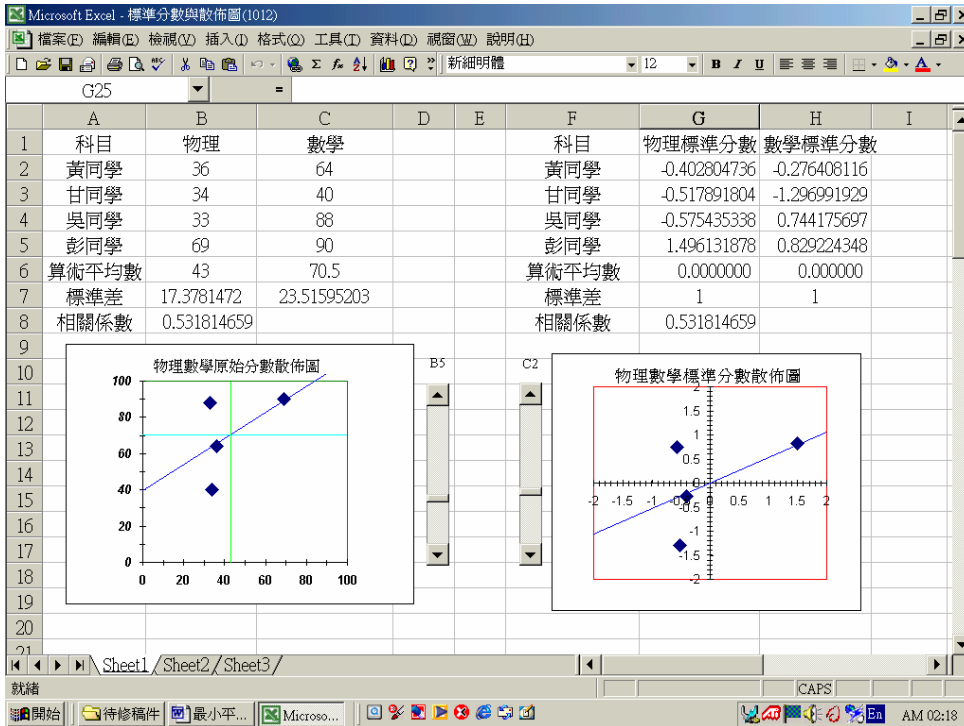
Microsoft Excel - 標準分數與散佈圖(1012)

檔案(F) 編輯(E) 檢視(V) 插入(I) 格式(O) 工具(T) 資料(D) 視窗(W) 說明(H)

新細明體 12 B I U

G25 =

| | A | B | C | D | E | F | G | H | I |
|---|---|---|---|---|---|---|---|---|---|
| 1 | 科目 | 物理 | 數學 | | | 科目 | 物理標準分數 | 數學標準分數 | |
| 2 | 黃同學 | 36 | 64 | | | 黃同學 | -0.402804736 | -0.276408116 | |
| 3 | 甘同學 | 34 | 40 | | | 甘同學 | -0.517891804 | -1.296991929 | |
| 4 | 吳同學 | 33 | 88 | | | 吳同學 | -0.575435338 | 0.744175697 | |
| 5 | 彭同學 | 69 | 90 | | | 彭同學 | 1.496131878 | 0.829224348 | |
| 6 | 算術平均數 | 43 | 70.5 | | | 算術平均數 | 0.0000000 | 0.000000 | |
| 7 | 標準差 | 17.3781472 | 23.51595203 | | | 標準差 | 1 | 1 | |
| 8 | 相關係數 | 0.531814659 | | | | 相關係數 | 0.531814659 | | |
| 9 | | | | | | | | | |
| 10 | | | | | | | | | |
| 11 | | | | | | | | | |
| 12 | | | | | | | | | |
| 13 | | | | | | | | | |
| 14 | | | | | | | | | |
| 15 | | | | | | | | | |
| 16 | | | | | | | | | |
| 17 | | | | | | | | | |
| 18 | | | | | | | | | |
| 19 | | | | | | | | | |
| 20 | | | | | | | | | |
| 21 | | | | | | | | | |

物理數學原始分數散佈圖
100 80 60 40 20 0
0 20 40 60 80 100

B5 C2

物理數學標準分數散佈圖
2 1.5 1 0.5 -2 -1.5 -1 -0.5 0 0.5 1 1.5 2 -0.5 -1 -1.5 -2

Sheet1 / Sheet2 / Sheet3

就緒 CAPS

開始 待修稿件 最小平... Microso... En AM 02:18